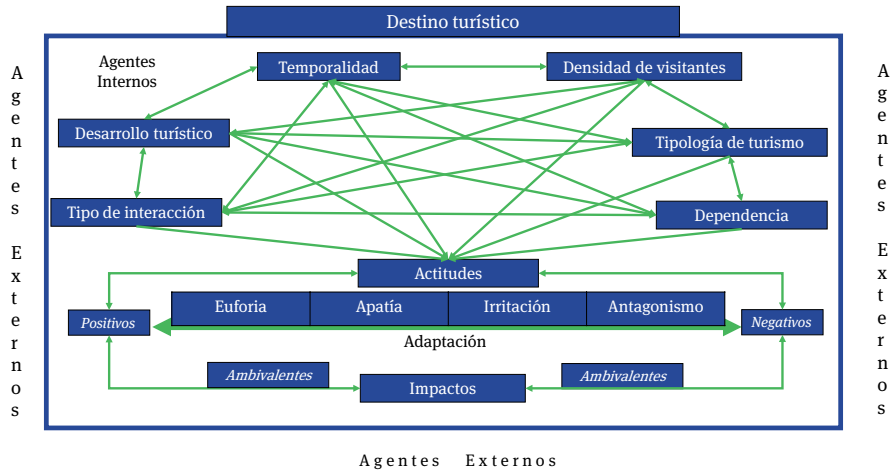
Destino turístico

Agentes Internos

Temporalidad

Densidad de visitantes

Desarrollo turístico

Tipología de turismo

Tipo de interacción

Dependencia

Actitudes

Euforia

Apatía

Irritación

Antagonismo

Positivos

Negativos

Adaptación

Ambivalentes

Impactos

Ambivalentes

Agentes Externos

Agentes Externos

Agentes Externos